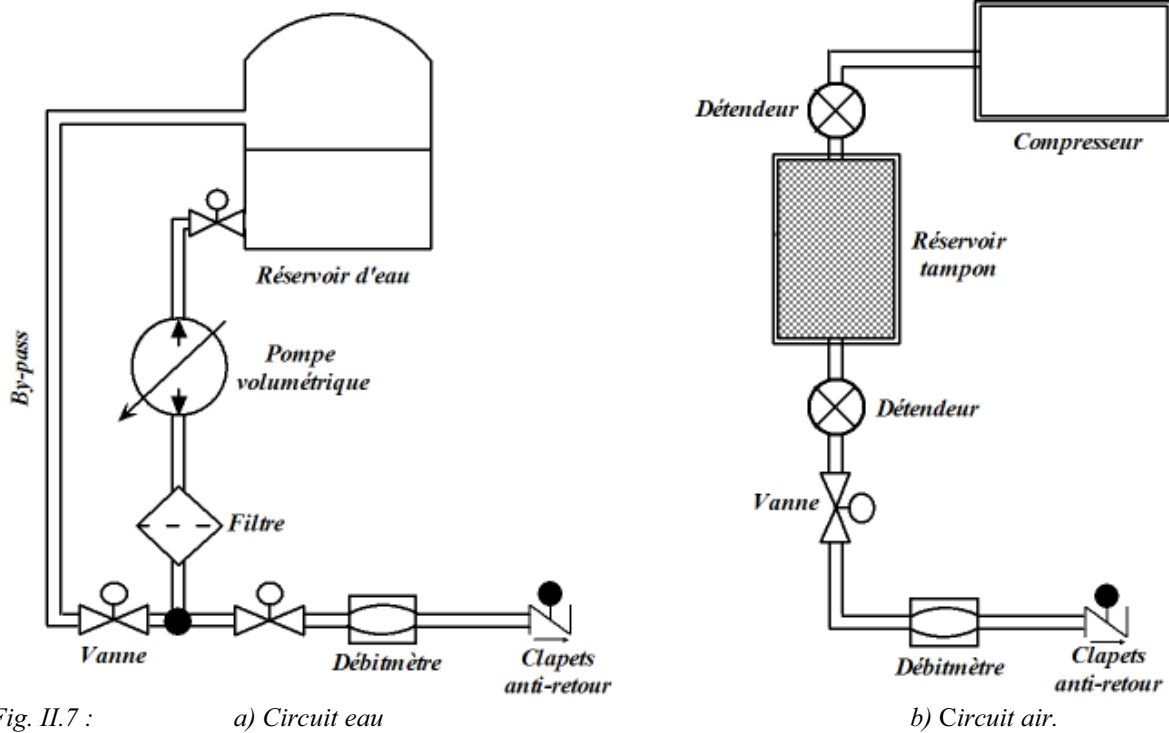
Réservoir d'eau

By-pass

Pompe volumétrique

Filtre

Vanne

Débitmètre

Clapets anti-retour

Détendeur

Compresseur

Réservoir tampon

Détendeur

Vanne

Débitmètre

Clapets anti-retour

Fig. II.7 : a) Circuit eau b) Circuit air.